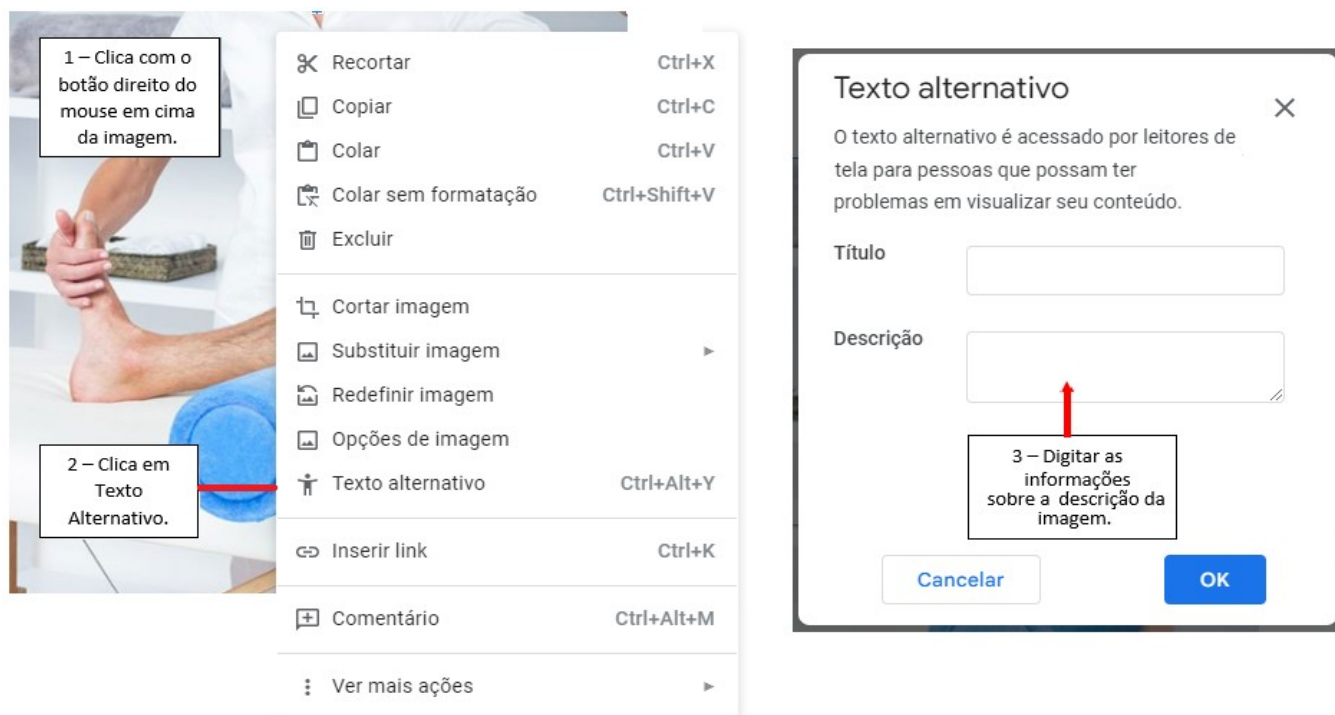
1 – Clica com o botão direito do mouse em cima da imagem.

Recortar Ctrl+X
Copiar Ctrl+C
Colar Ctrl+V
Colar sem formatação Ctrl+Shift+V
Excluir

Cortar imagem
Substituir imagem
Redefinir imagem
Opções de imagem
Texto alternativo Ctrl+Alt+Y

Inserir link Ctrl+K

Comentário Ctrl+Alt+M

Ver mais ações

2 – Clica em Texto Alternativo.

Texto alternativo

O texto alternativo é acessado por leitores de tela para pessoas que possam ter problemas em visualizar seu conteúdo.

Título

Descrição

3 – Digitar as informações sobre a descrição da imagem.

Cancelar

OK